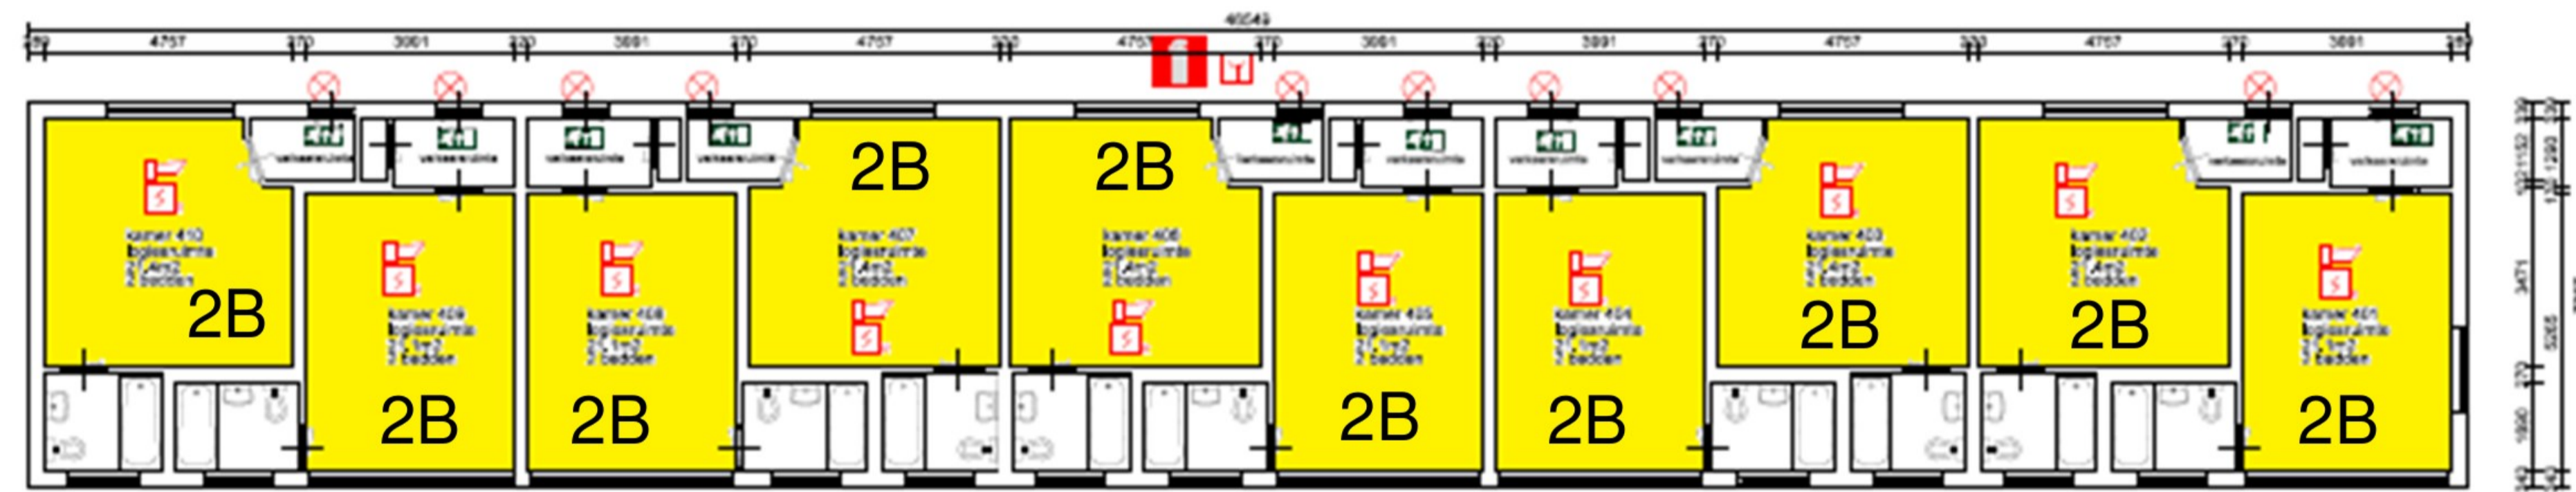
46549

4757 370 3891 320 3891 370 4757 320 4757 370 3891 320 3891 370 4757 320 4757 370 3891

verkeersruimte verkeersruimte verkeersruimte verkeersruimte verkeersruimte verkeersruimte verkeersruimte verkeersruimte verkeersruimte verkeersruimte

2B 2B

kamer 410
logiesruimte
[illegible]
2 bedden

2B

kamer 409
logiesruimte
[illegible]
2 bedden

kamer 408
logiesruimte
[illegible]
2 bedden

kamer 407
logiesruimte
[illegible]
2 bedden

kamer 406
logiesruimte
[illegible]
2 bedden

kamer 405
logiesruimte
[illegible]
2 bedden

kamer 404
logiesruimte
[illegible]
2 bedden

kamer 403
logiesruimte
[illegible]
2 bedden

kamer 402
logiesruimte
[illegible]
2 bedden

kamer 401
logiesruimte
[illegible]
2 bedden

2B 2B

2B 2B 2B 2B 2B 2B

3471 5268 1890